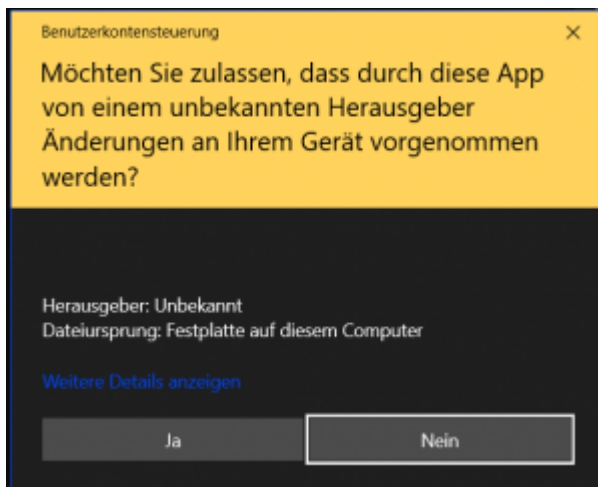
Benutzerkontensteuerung

×

Möchten Sie zulassen, dass durch diese App von einem unbekannten Herausgeber Änderungen an Ihrem Gerät vorgenommen werden?

Herausgeber: Unbekannt
Dateiursprung: Festplatte auf diesem Computer

Weitere Details anzeigen

Ja

Nein